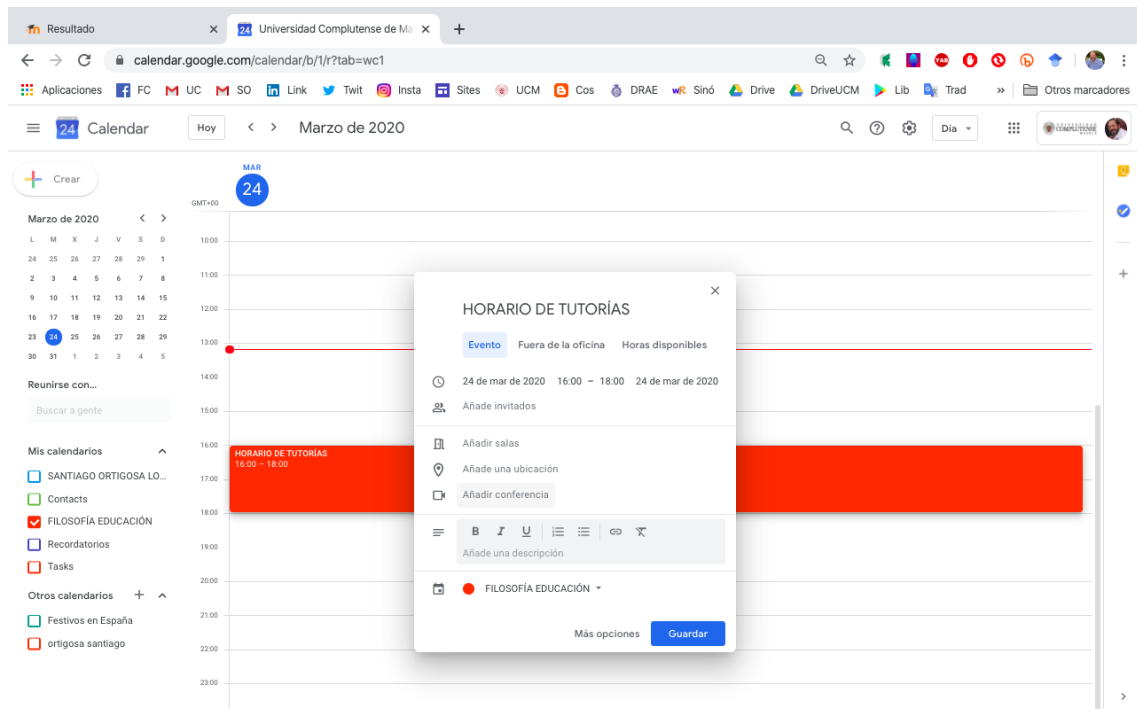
Resultado ×
24 Universidad Complutense de Ma ×
+

calendar.google.com/calendar/b/1/r?tab=wc1

Aplicaciones FC UC SO Link Twit Insta Sites UCM Cos DRAE Sinó Drive DriveUCM Lib Trad » Otros marcadores

24 Calendar Hoy < > Marzo de 2020 Día

Crear

Marzo de 2020 < >

| L | M | X | J | V | S | D |
|---|---|---|---|---|---|---|
| 24 | 25 | 26 | 27 | 28 | 29 | 1 |
| 2 | 3 | 4 | 5 | 6 | 7 | 8 |
| 9 | 10 | 11 | 12 | 13 | 14 | 15 |
| 16 | 17 | 18 | 19 | 20 | 21 | 22 |
| 23 | 24 | 25 | 26 | 27 | 28 | 29 |
| 30 | 31 | 1 | 2 | 3 | 4 | 5 |

Reunirse con...

Buscar a gente

Mis calendarios

SANTIAGO ORTIGOSA LO...
Contacts
FILOSOFÍA EDUCACIÓN
Recordatorios
Tasks

Otros calendarios +

Festivos en España
ortigosa santiago

MAR
24

GMT+00
10:00
11:00
12:00
13:00
14:00
15:00
16:00
17:00
18:00
19:00
20:00
21:00
22:00
23:00

HORARIO DE TUTORÍAS
16:00 – 18:00

×

HORARIO DE TUTORÍAS

Evento Fuera de la oficina Horas disponibles

24 de mar de 2020 16:00 – 18:00 24 de mar de 2020

Añade invitados

Añadir salas

Añade una ubicación

Añadir conferencia

B I U

Añade una descripción

FILOSOFÍA EDUCACIÓN

Más opciones Guardar